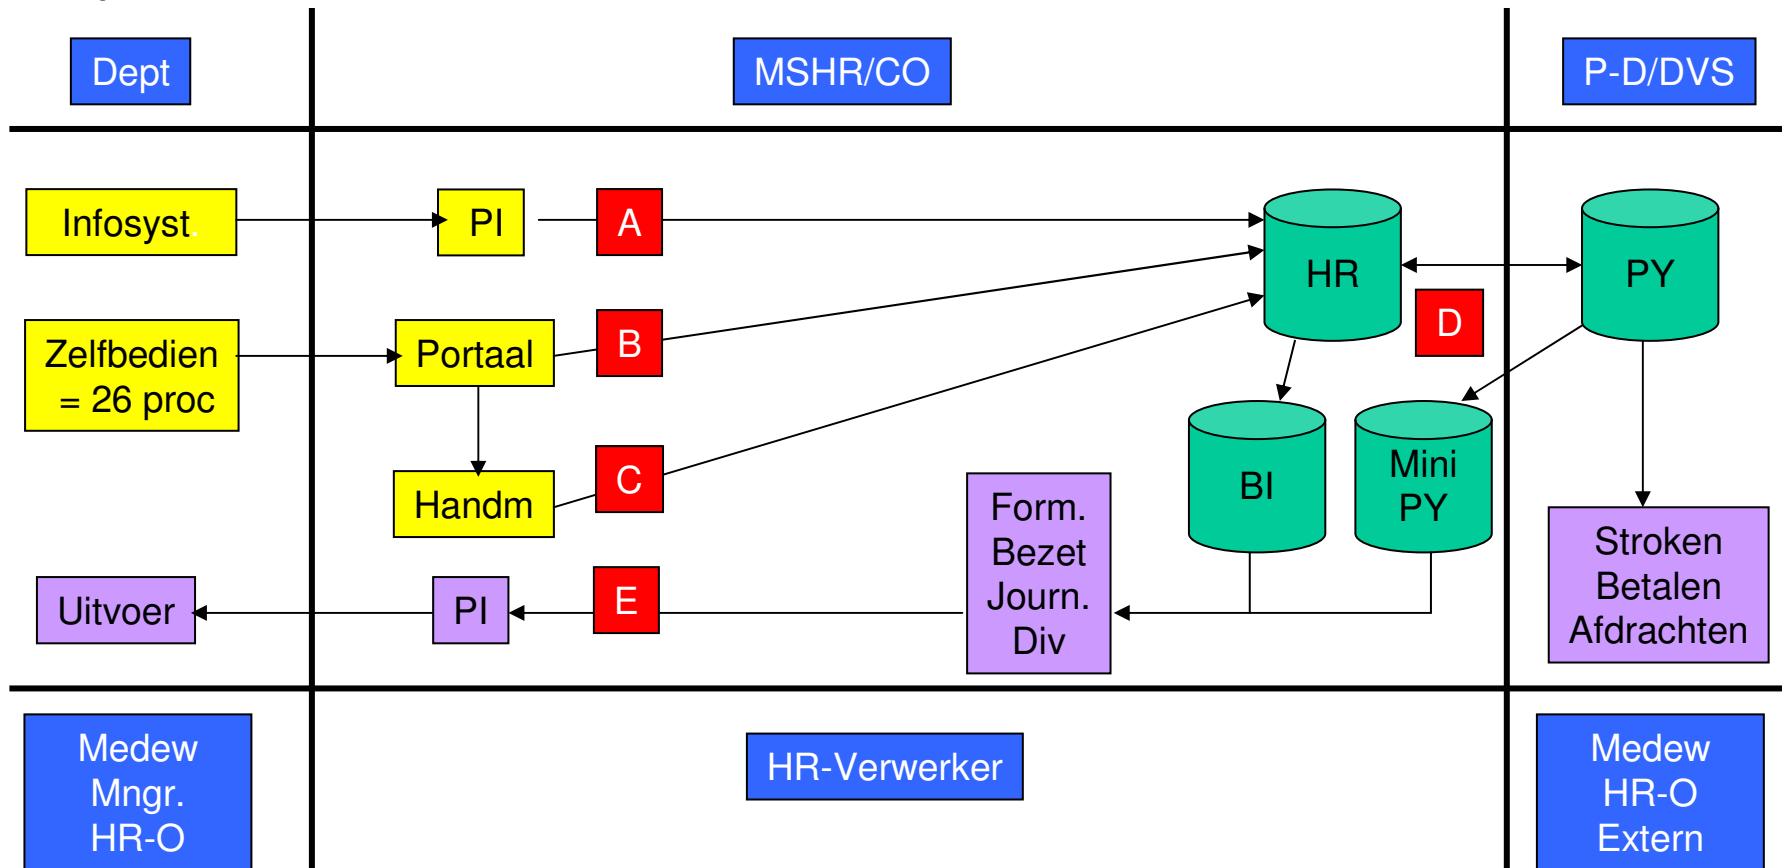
Dept

MSHR/CO

P-D/DVS

Infosyst.

PI

A

HR

PY

Zelfbedien = 26 proc

Portaal

B

D

BI

Mini PY

Handm

C

Form. Bezet Journ. Div

Stroken Betalen Afdrachten

Uitvoer

PI

E

Medew Mngr. HR-O

HR-Verwerker

Medew HR-O Extern